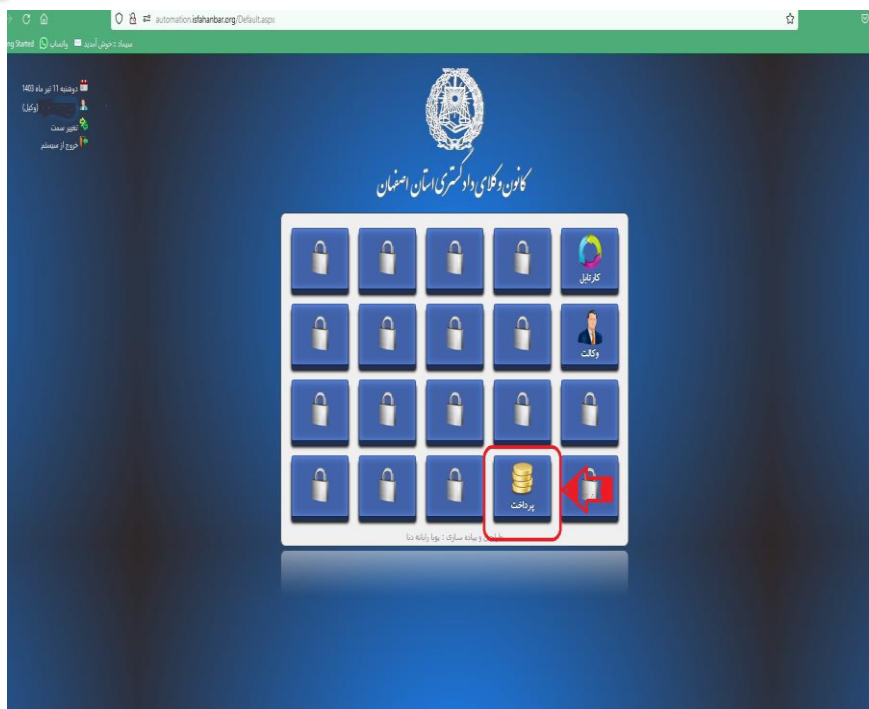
automation.isfahanbar.org/Default.aspx

ng Started واتساپ سیماد : خوش آمدید

دوشنبه 11 تیر ماه 1403
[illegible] (وکیل)
تغییر سمت
خروج از سیستم

کانون وکلای دادگستری استان اصفهان

کارتابل
وکالت
پرداخت

طراحی و پیاده سازی : پویا رایانه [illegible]